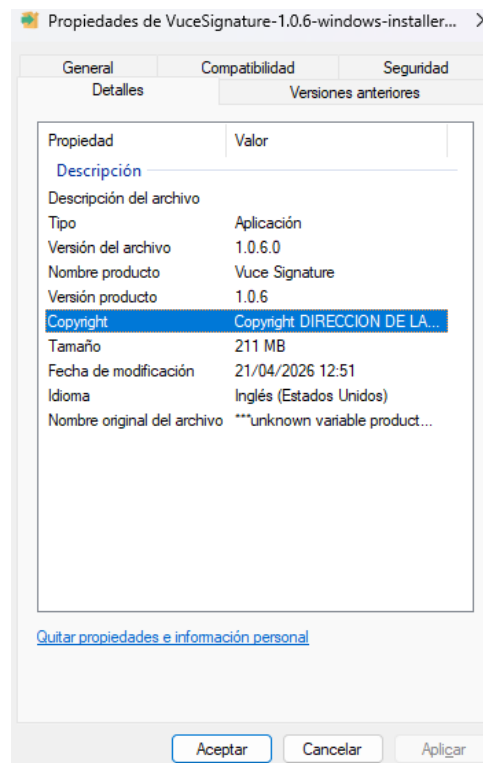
Propiedades de VuceSignature-1.0.6-windows-installer...

General | Compatibilidad | Seguridad
Detalles | Versiones anteriores

| Propiedad | Valor |
|---|---|
| Descripción | |
| Descripción del archivo | |
| Tipo | Aplicación |
| Versión del archivo | 1.0.6.0 |
| Nombre producto | Vuce Signature |
| Versión producto | 1.0.6 |
| Copyright | Copyright DIRECCION DE LA... |
| Tamaño | 211 MB |
| Fecha de modificación | 21/04/2026 12:51 |
| Idioma | Inglés (Estados Unidos) |
| Nombre original del archivo | ***unknown variable product... |

Quitar propiedades e información personal

Aceptar | Cancelar | Aplicar